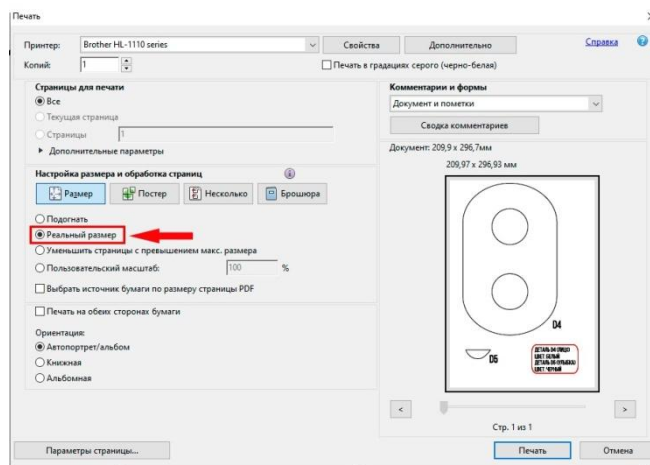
Печать

Принтер: Brother HL-1110 series
Свойства
Дополнительно
Справка
Копий: 1
Печать в градациях серого (черно-белая)

Страницы для печати
Все
Текущая страница
Страницы 1
▸ Дополнительные параметры

Настройка размера и обработка страниц
Размер
Постер
Несколько
Брошюра

Подогнать
Реальный размер
Уменьшить страницы с превышением макс. размера
Пользовательский масштаб: 100 %
Выбрать источник бумаги по размеру страницы PDF

Печать на обеих сторонах бумаги

Ориентация:
Автопортрет/альбом
Книжная
Альбомная

Комментарии и формы
Документ и пометки
Сводка комментариев

Документ: 209,9 x 296,7мм
209,97 x 296,93 мм

D4
D5
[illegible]

<
>
Стр. 1 из 1

Параметры страницы...
Печать
Отмена